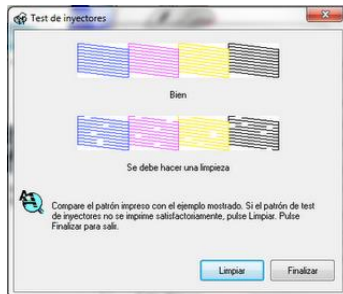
Test de inyectores

Bien

Se debe hacer una limpieza

Compare el patrón impreso con el ejemplo mostrado. Si el patrón de test de inyectores no se imprime satisfactoriamente, pulse Limpiar. Pulse Finalizar para salir.

Limpiar Finalizar